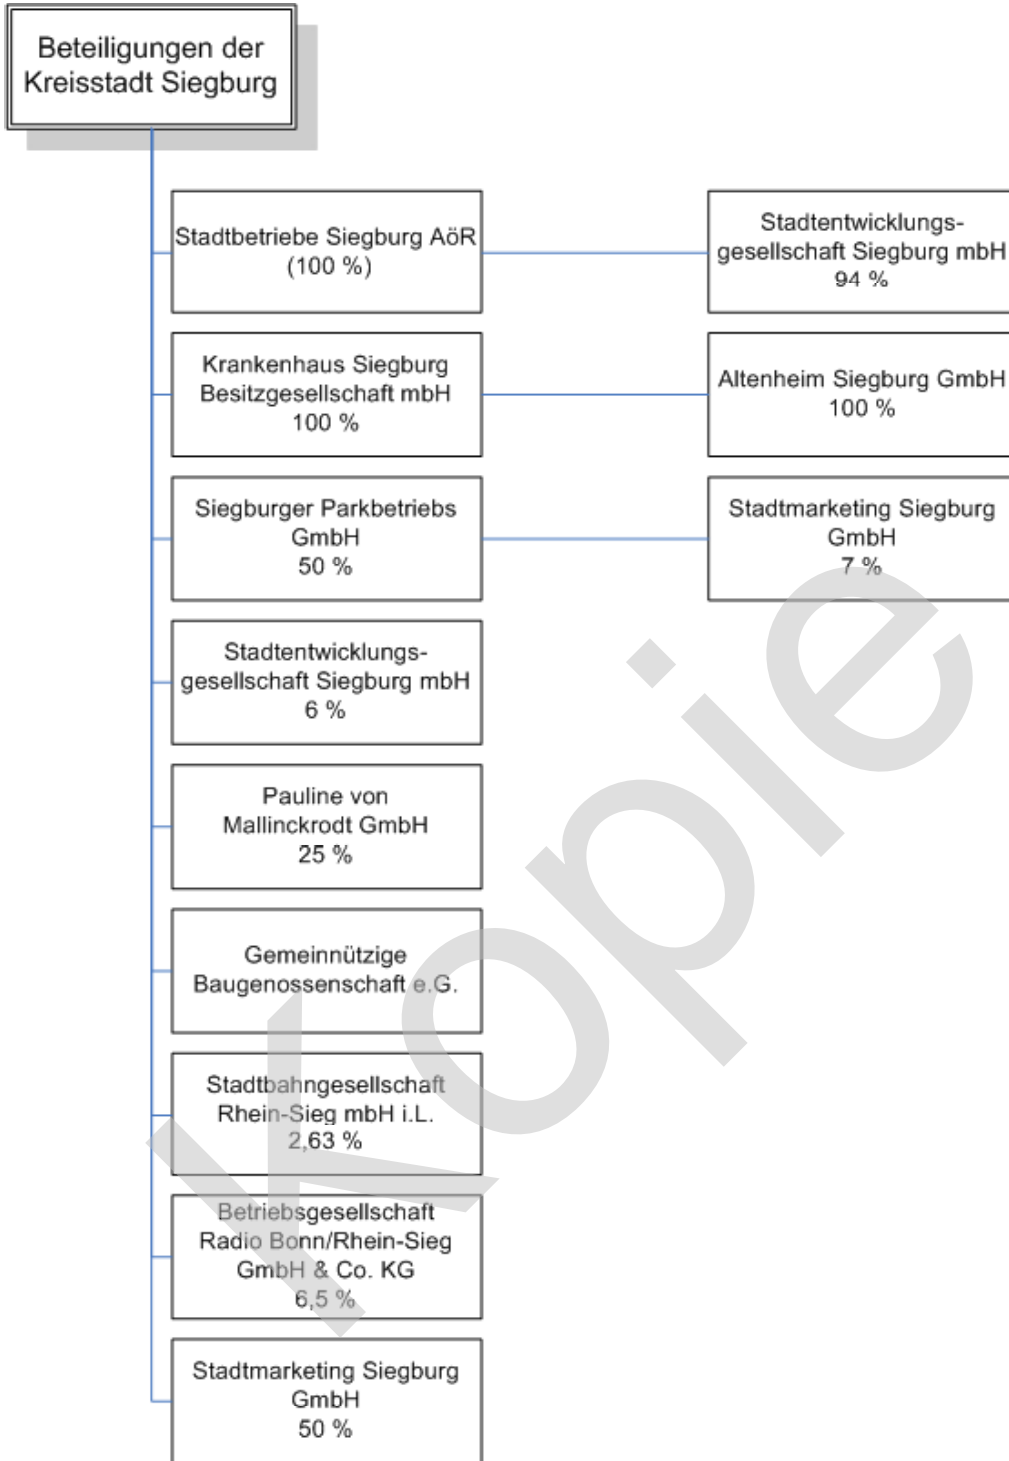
Beteiligungen der Kreisstadt Siegburg

Stadtbetriebe Siegburg AöR (100 %)

Stadtentwicklungsgesellschaft Siegburg mbH 94 %

Krankenhaus Siegburg Besitzgesellschaft mbH 100 %

Altenheim Siegburg GmbH 100 %

Siegburger Parkbetriebs GmbH 50 %

Stadtmarketing Siegburg GmbH 7 %

Stadtentwicklungsgesellschaft Siegburg mbH 6 %

Pauline von Mallinckrodt GmbH 25 %

Gemeinnützige Baugenossenschaft e.G.

Stadtbahngesellschaft Rhein-Sieg mbH i.L. 2,63 %

Betriebsgesellschaft Radio Bonn/Rhein-Sieg GmbH & Co. KG 6,5 %

Stadtmarketing Siegburg GmbH 50 %

Kopie